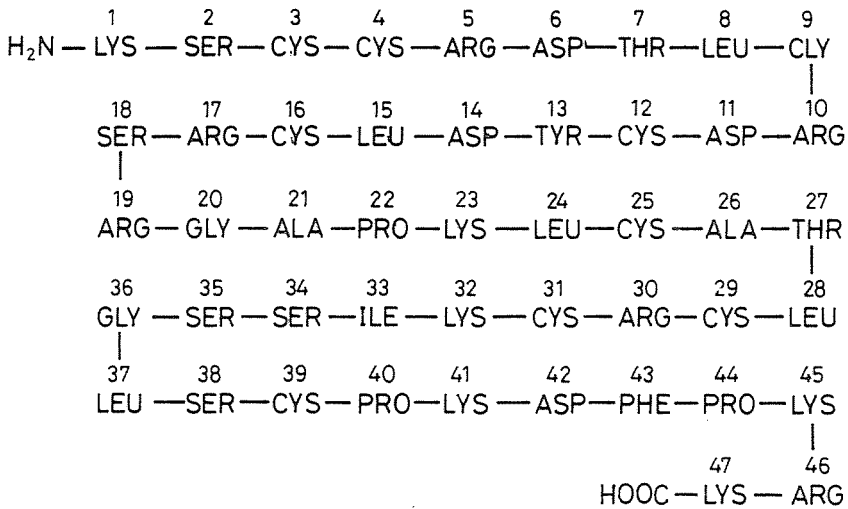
1 2 3 4 5 6 7 8 9
$H_2N$ — LYS — SER — CYS — CYS — ARG — ASP — THR — LEU — CLY

18 17 16 15 14 13 12 11 10
SER — ARG — CYS — LEU — ASP — TYR — CYS — ASP — ARG

19 20 21 22 23 24 25 26 27
ARG — GLY — ALA — PRO — LYS — LEU — CYS — ALA — THR

36 35 34 33 32 31 30 29 28
GLY — SER — SER — ILE — LYS — CYS — ARG — CYS — LEU

37 38 39 40 41 42 43 44 45
LEU — SER — CYS — PRO — LYS — ASP — PHE — PRO — LYS

47 46
HOOC — LYS — ARG